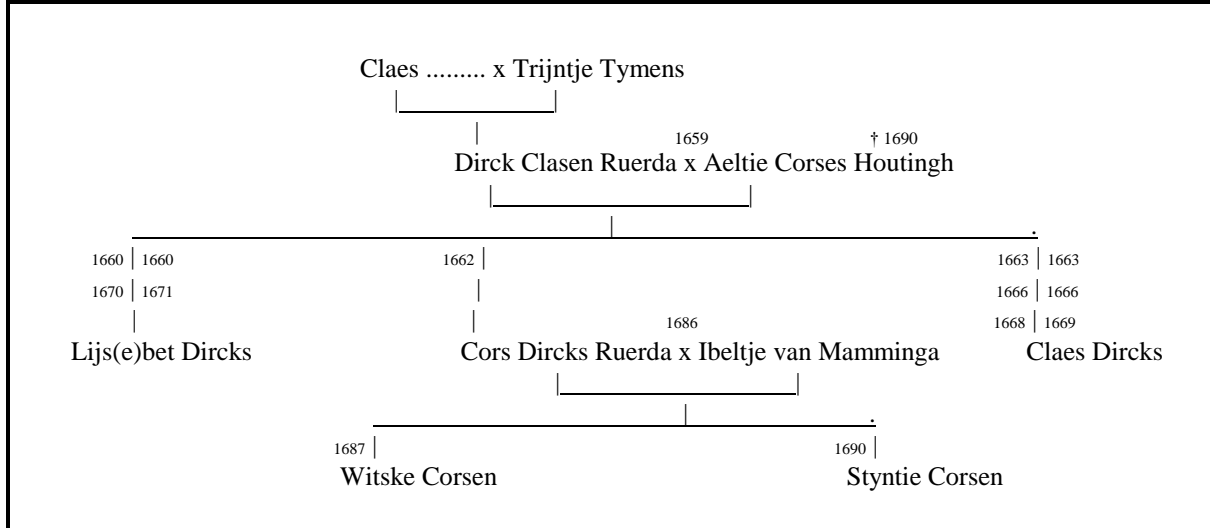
Claes ......... x Trijntje Tymens

1659 † 1690
Dirck Clasen Ruerda x Aeltie Corses Houtingh

1660 | 1660
1670 | 1671
Lijs(e)bet Dircks

1662 |
1686
Cors Dircks Ruerda x Ibeltje van Mamminga

1663 | 1663
1666 | 1666
1668 | 1669
Claes Dircks

1687 |
Witske Corsen

1690 |
Styntie Corsen